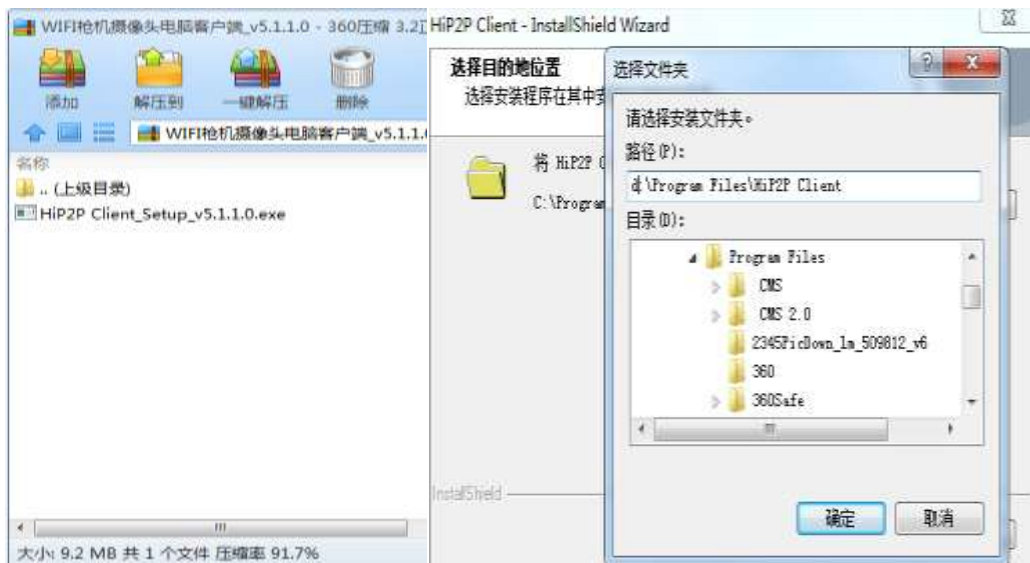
WIFI枪机摄像头电脑客户端_v5.1.1.0 - 360压缩 3.2

添加 解压到 一键解压 删除

WIFI枪机摄像头电脑客户端_v5.1.1.

名称

.. (上级目录)

HiP2P Client_Setup_v5.1.1.0.exe

大小: 9.2 MB 共 1 个文件 压缩率 91.7%

HiP2P Client - InstallShield Wizard

选择目的地位置

选择安装程序在其中安

将 HiP2P C

C:\Program

InstallShield

选择文件夹

请选择安装文件夹。

路径(P):

d:\Program Files\HiP2P Client

目录(D):

Program Files

CMS

CMS 2.0

2345PicDown_1a_509812_v6

360

360Safe

确定 取消